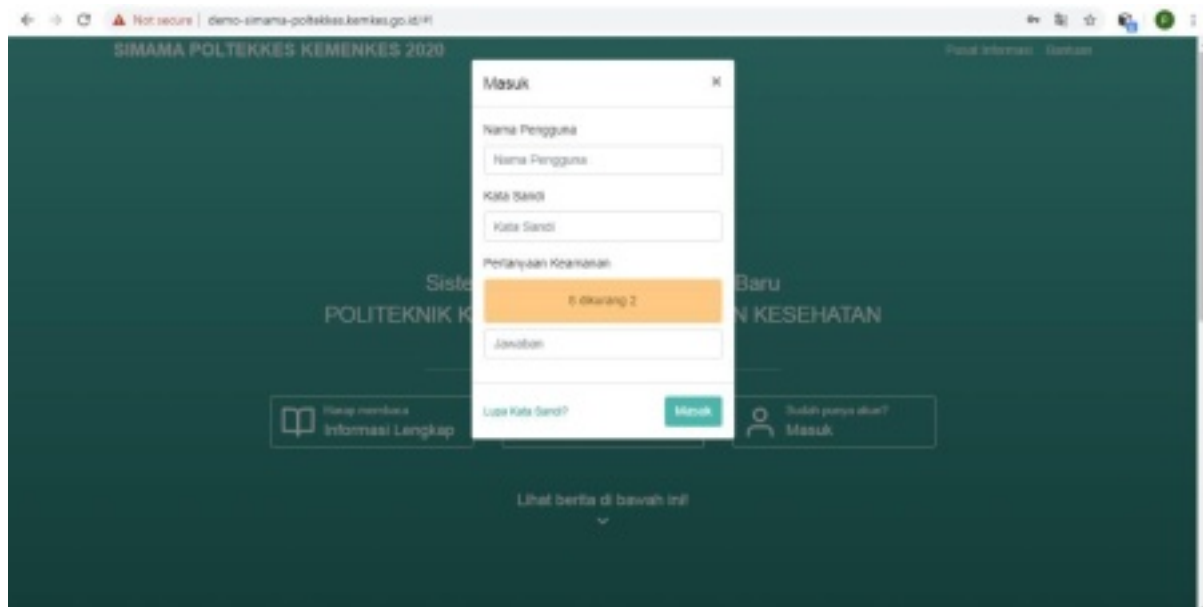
Not secure | demo-simama-poltekkes.kemkes.go.id/#

SIMAMA POLTEKKES KEMENKES 2020

Pusat Informasi Bantuan

Masuk ×

Nama Pengguna

Nama Pengguna

Kata Sandi

Kata Sandi

Pertanyaan Keamanan

6 dikurang 2

Jawaban

Lupa Kata Sandi?

Masuk

Siste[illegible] Baru

POLITEKNIK K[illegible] N KESEHATAN

Harap membaca
Informasi Lengkap

Sudah punya akun?
Masuk

Lihat berita di bawah ini!